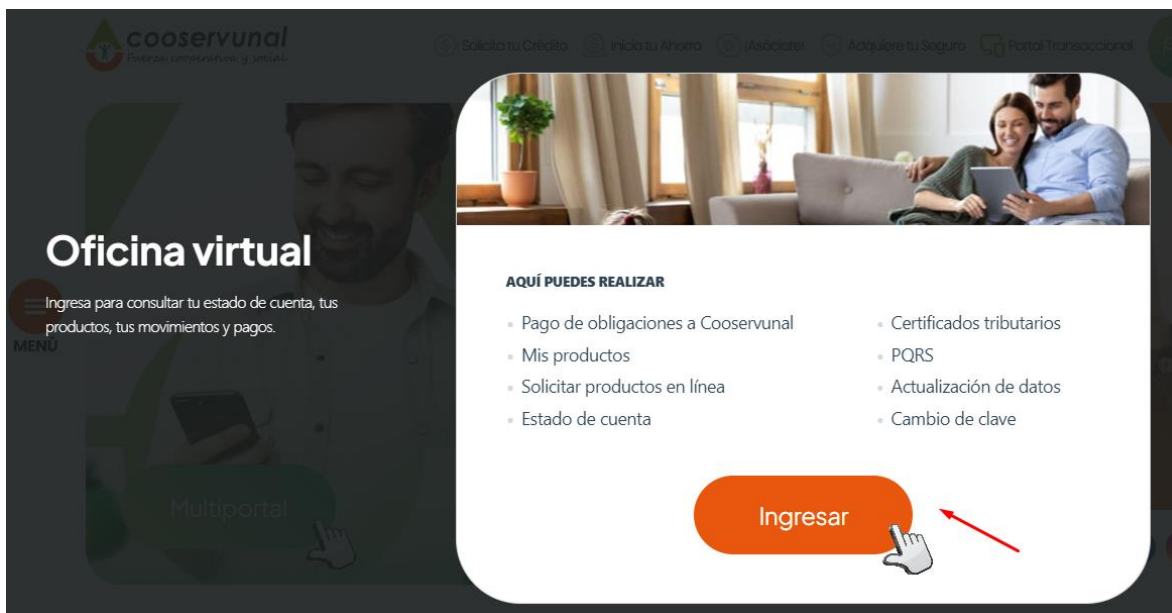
cooservunal
Fuerza cooperativa y social

Solicita tu Crédito Inicia tu Ahorro ¡Asóciate! Adquiere tu Seguro Portal Transaccional

Oficina virtual

Ingresa para consultar tu estado de cuenta, tus productos, tus movimientos y pagos.

MENÚ

Multiportal

AQUÍ PUEDES REALIZAR

- Pago de obligaciones a Cooservunal
- Mis productos
- Solicitar productos en línea
- Estado de cuenta
- Certificados tributarios
- PQRS
- Actualización de datos
- Cambio de clave

Ingresar